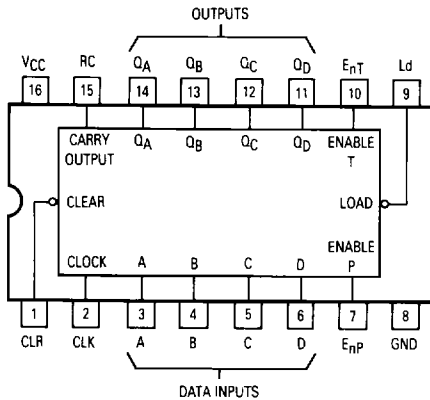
OUTPUTS

$V_{CC}$ RC $Q_A$ $Q_B$ $Q_C$ $Q_D$ $E_nT$ Ld

16 15 14 13 12 11 10 9

CARRY OUTPUT $Q_A$ $Q_B$ $Q_C$ $Q_D$ ENABLE T

CLEAR

LOAD

CLOCK A B C D ENABLE P

1 2 3 4 5 6 7 8

CLR CLK A B C D $E_nP$ GND

DATA INPUTS